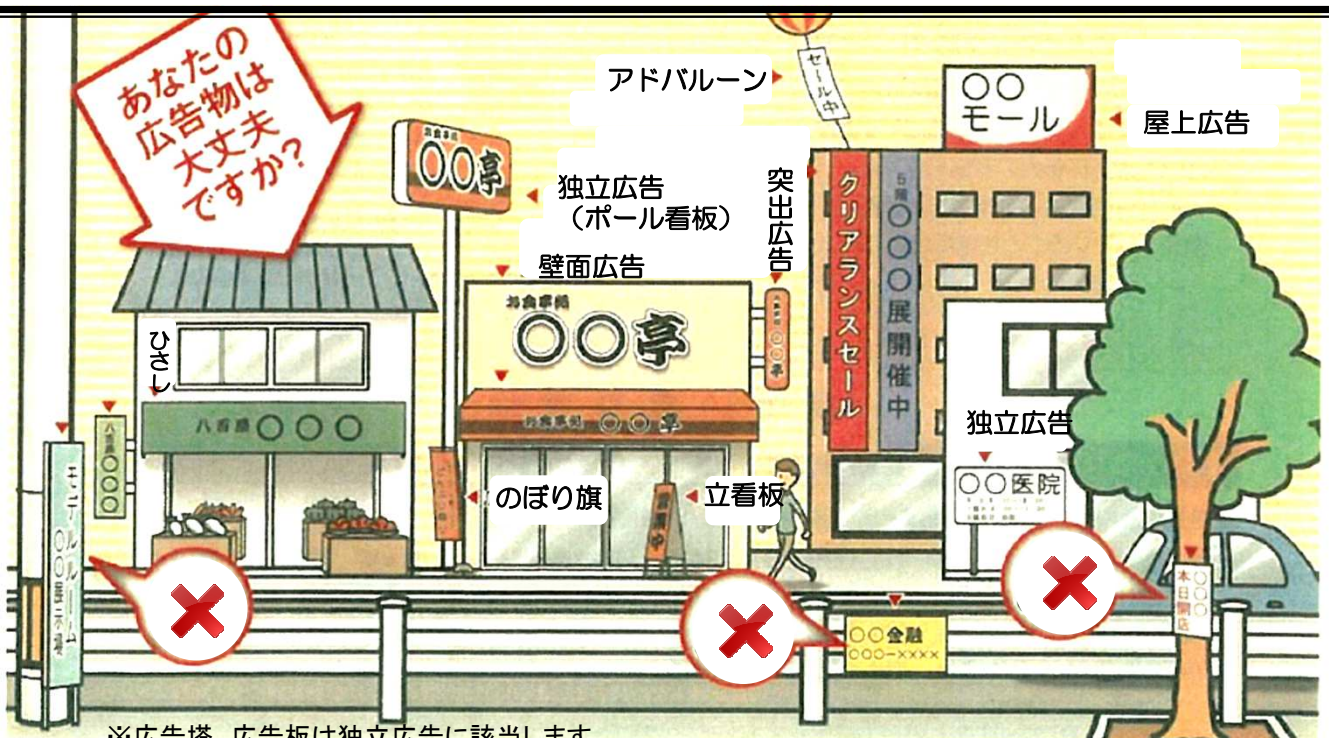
あなたの広告物は大丈夫ですか?

アドバルーン

セール中

○○モール

屋上広告

お食事処
○○亭

独立広告
(ポール看板)

突出広告

壁面広告

クリアランスセール

5階
○○○展開催中

お食事処
○○亭

ひさし

八百屋 ○○○

八百屋○○○

お食事処 ○○亭

○○亭

のぼり旗

立看板

営業中

独立広告

○○医院

○○金融
○○○ー××××

本日開店
○○

○○屋ホテル

※広告塔、広告板は独立広告に該当します